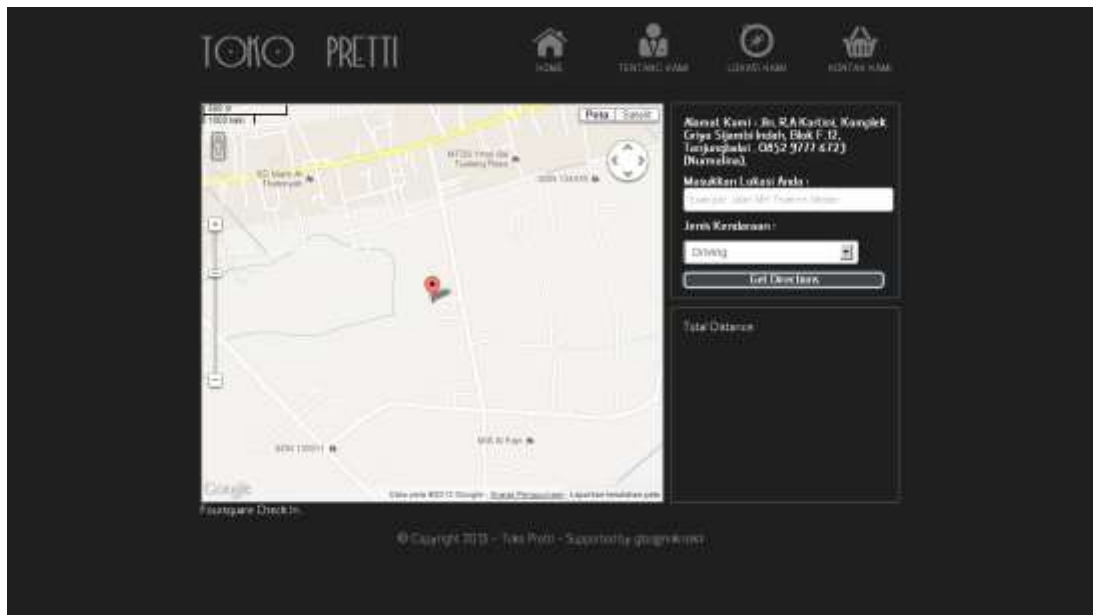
TOKO PRETTI

HOME
TENTANG KAMI
LOKASI KAMI
KONTAK KAMI

500 m
1000 kaki
Peta
Satelit
SD Islam Al-Thohiriyah
MTSS Hmd dat Tuhang Pasa
SDN 134415
SDN 135011
MIS Al-Fitri
Google
Data peta ©2013 Google - Syarat Penggunaan - Laporkan kesalahan peta

Alamat Kami : Jln. R.A Kartini, Komplek Griya Sijambi Indah, Blok F.12, Tanjungbalai . 0852 9777 6723 (Nurmalina).

Masukkan Lokasi Anda :
Contoh: Jalan MH Thamrin Medan

Jenis Kendaraan :
Driving
Get Directions

Total Distance :

Foursquare Check In

© Copyright 2013 - Toko Pretti - Supported by gloginokreatif